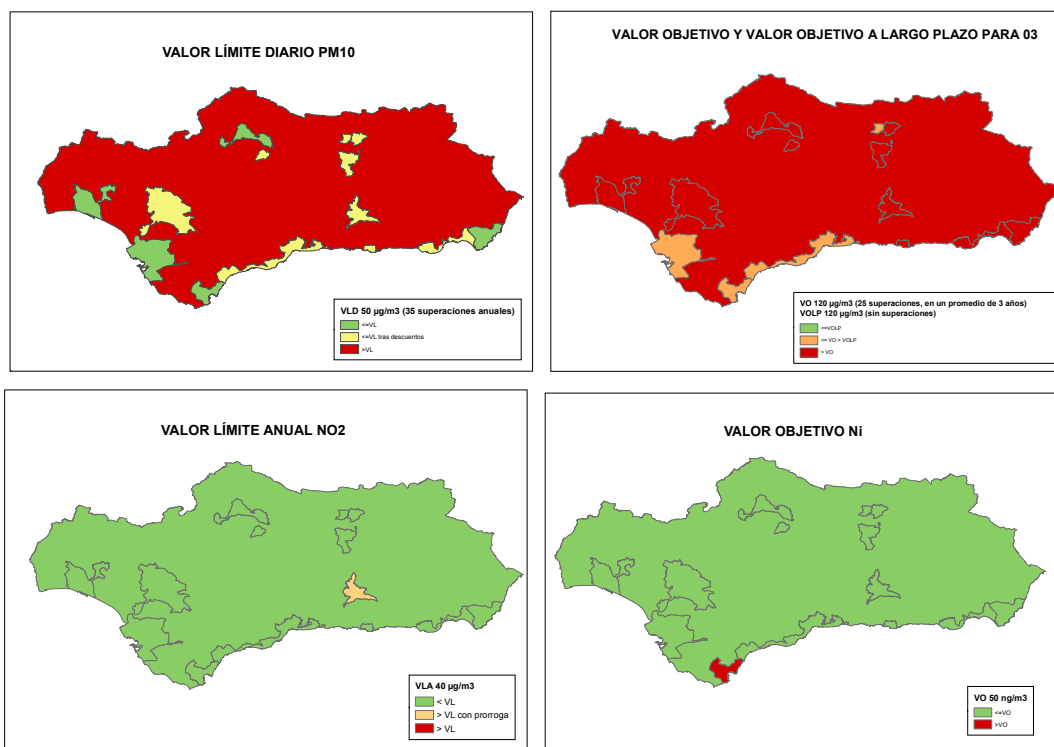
VALOR LÍMITE DIARIO PM10

VLD 50 µg/m3 (35 superaciones anuales)
<=VL
<=VL tras descuentos
>VL

VALOR OBJETIVO Y VALOR OBJETIVO A LARGO PLAZO PARA 03

VO 120 µg/m3 (25 superaciones, en un promedio de 3 años)
VOLP 120 µg/m3 (sin superaciones)
<=VOLP
<= VO > VOLP
> VO

VALOR LÍMITE ANUAL NO2

VLA 40 µg/m3
< VL
> VL con prorroga
> VL

VALOR OBJETIVO Ni

VO 50 ng/m3
<=VO
>VO